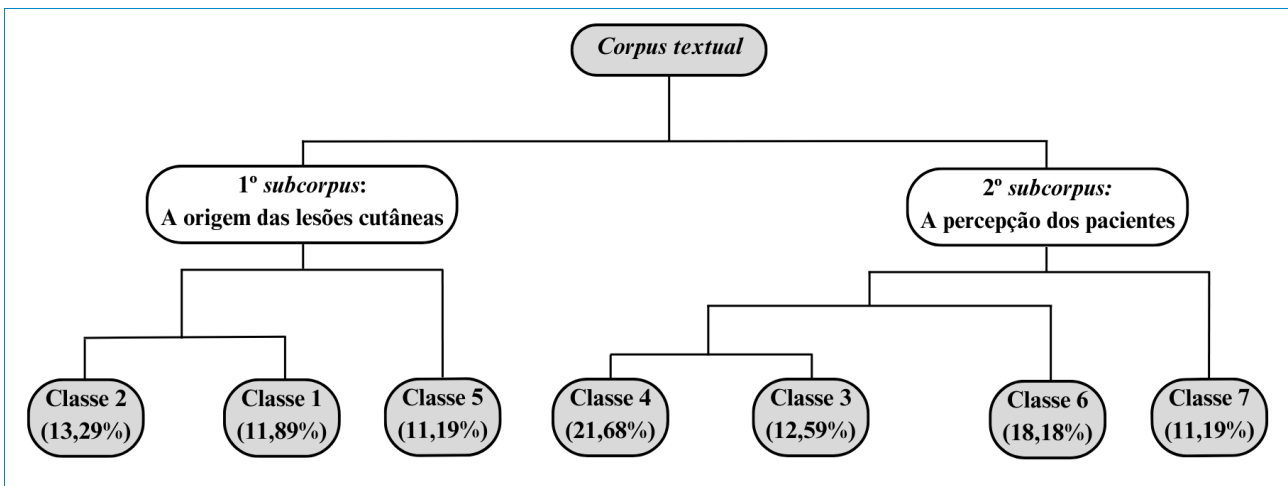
Corpus textual

1º subcorpus:
A origem das lesões cutâneas

2º subcorpus:
A percepção dos pacientes

Classe 2
(13,29%)

Classe 1
(11,89%)

Classe 5
(11,19%)

Classe 4
(21,68%)

Classe 3
(12,59%)

Classe 6
(18,18%)

Classe 7
(11,19%)